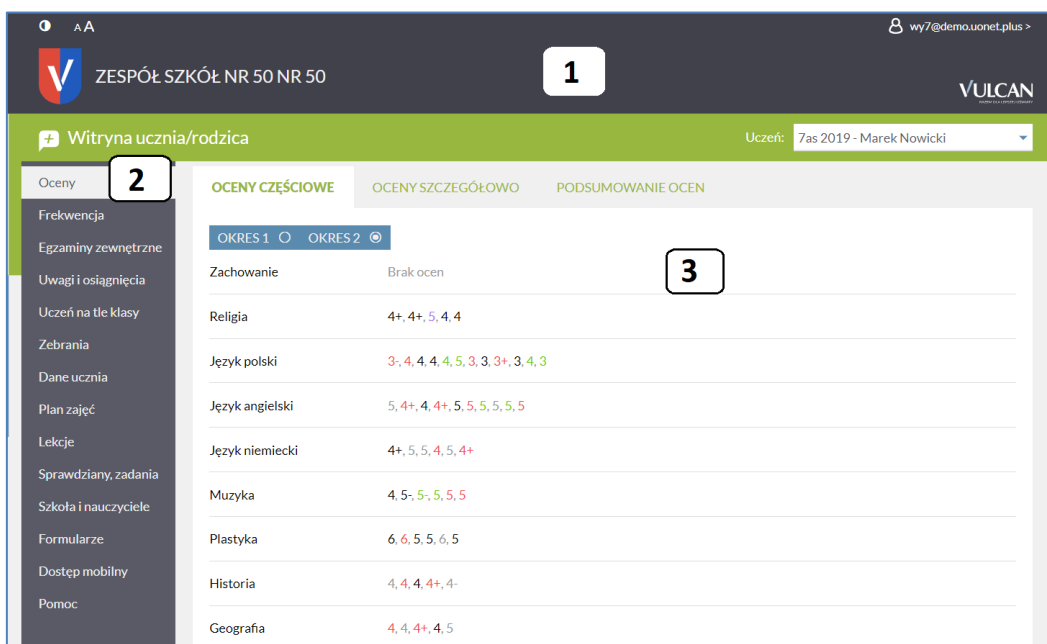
A A

wy7@demo.uonet.plus >

ZESPÓŁ SZKÓŁ NR 50 NR 50

1

VULCAN

Witryna ucznia/rodzica

Uczeń: 7as 2019 - Marek Nowicki

Oceny

2

Frekwencja

Egzaminy zewnętrzne

Uwagi i osiągnięcia

Uczeń na tle klasy

Zebrania

Dane ucznia

Plan zajęć

Lekcje

Sprawdziany, zadania

Szkoła i nauczyciele

Formularze

Dostęp mobilny

Pomoc

OCENY CZĘŚCIOWE | OCENY SZCZEGÓŁOWO | PODSUMOWANIE OCEN

OKRES 1 OKRES 2

3

| | |
|---|---|
| Zachowanie | Brak ocen |
| Religia | 4+, 4+, 5, 4, 4 |
| Język polski | 3-, 4, 4, 4, 4, 5, 3, 3, 3+, 3, 4, 3 |
| Język angielski | 5, 4+, 4, 4+, 5, 5, 5, 5, 5, 5 |
| Język niemiecki | 4+, 5, 5, 4, 5, 4+ |
| Muzyka | 4, 5-, 5-, 5, 5, 5 |
| Plastyka | 6, 6, 5, 5, 6, 5 |
| Historia | 4, 4, 4, 4+, 4- |
| Geografia | 4, 4, 4+, 4, 5 |